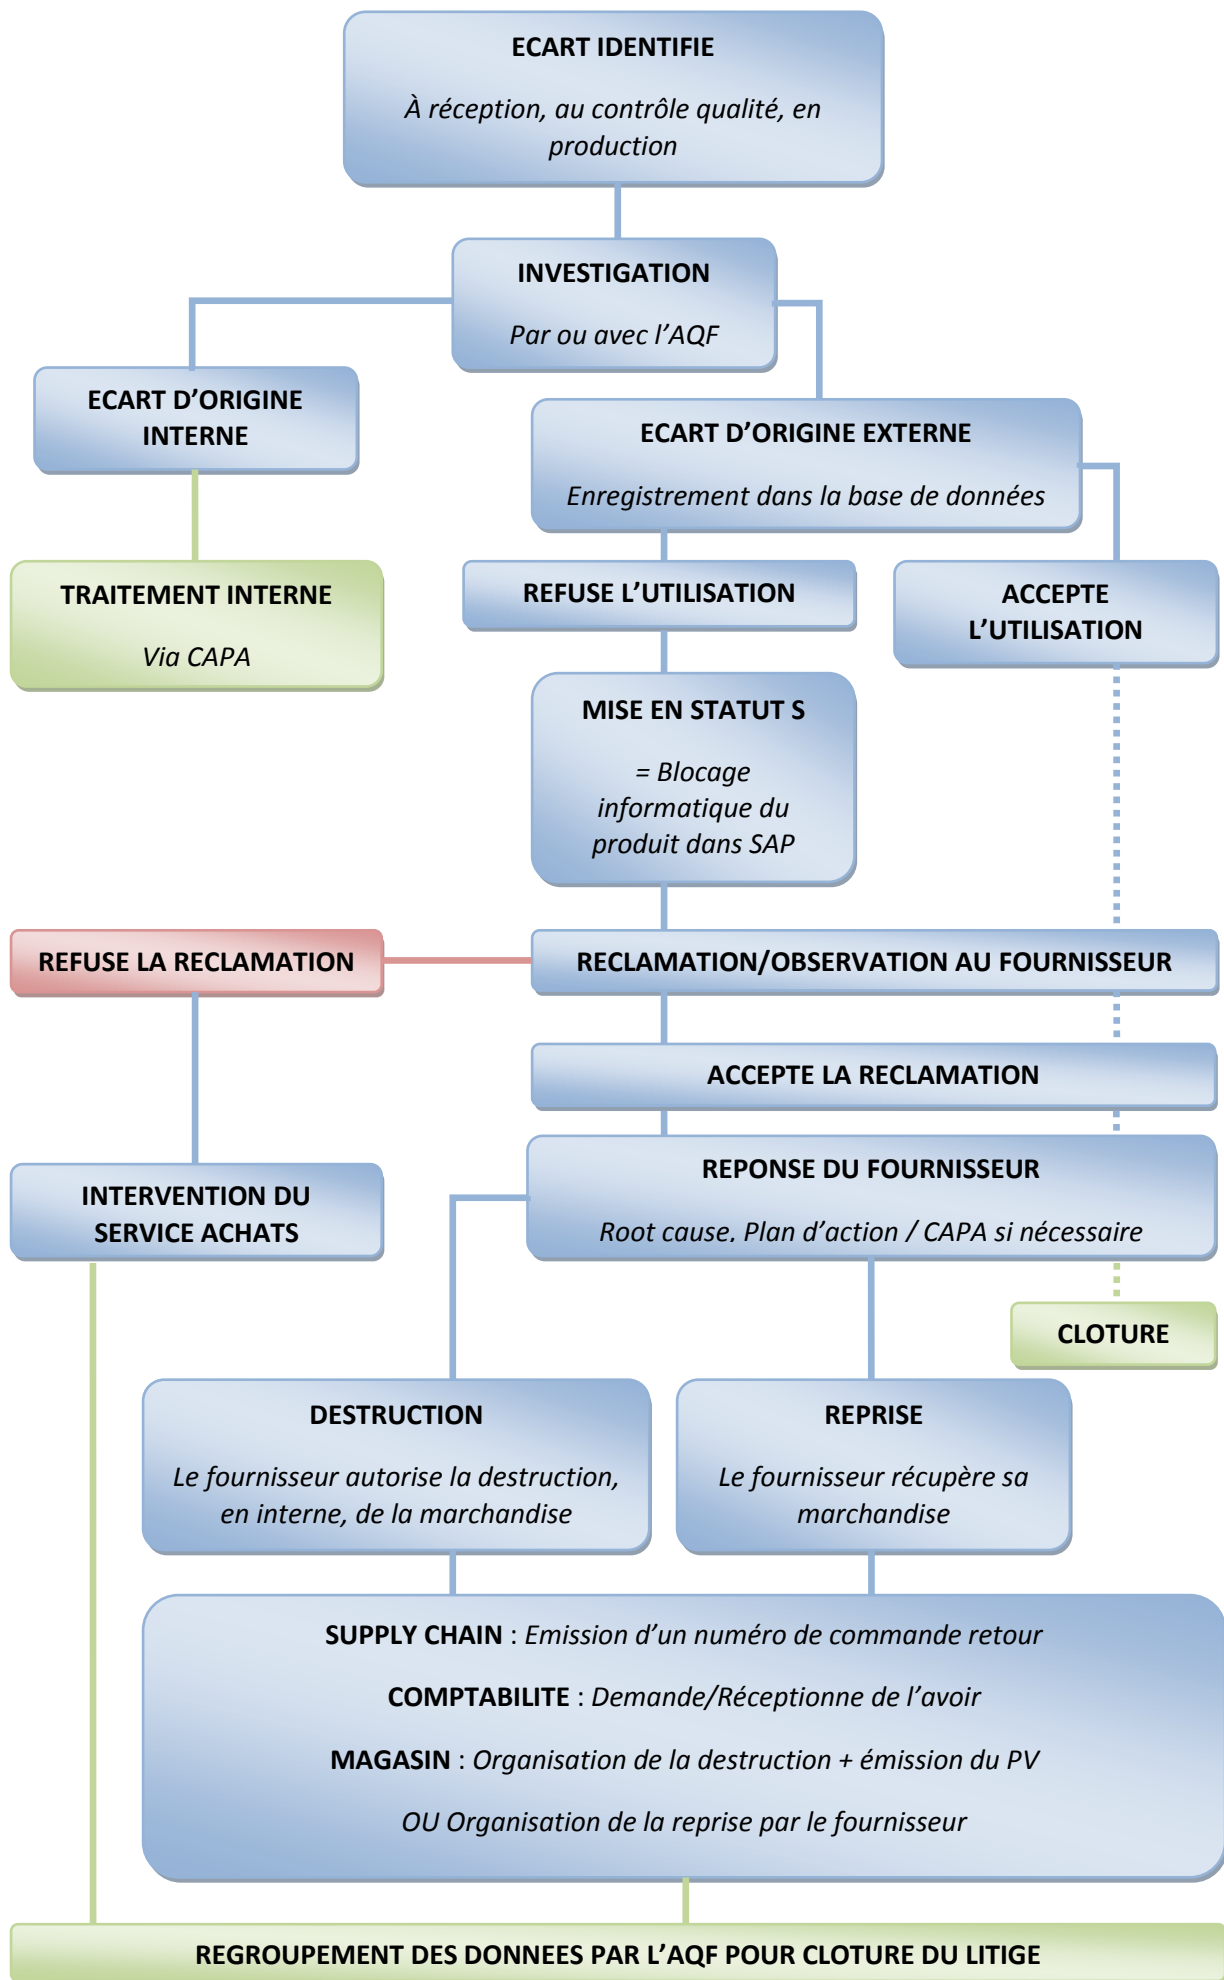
ECART IDENTIFIE

À réception, au contrôle qualité, en production

INVESTIGATION

Par ou avec l'AQF

ECART D'ORIGINE INTERNE

TRAITEMENT INTERNE

Via CAPA

ECART D'ORIGINE EXTERNE

Enregistrement dans la base de données

REFUSE L'UTILISATION

ACCEPTE L'UTILISATION

MISE EN STATUT S

= Blocage informatique du produit dans SAP

REFUSE LA RECLAMATION

RECLAMATION/OBSERVATION AU FOURNISSEUR

ACCEPTE LA RECLAMATION

INTERVENTION DU SERVICE ACHATS

REPONSE DU FOURNISSEUR

Root cause. Plan d'action / CAPA si nécessaire

CLOTURE

DESTRUCTION

Le fournisseur autorise la destruction, en interne, de la marchandise

REPRISE

Le fournisseur récupère sa marchandise

SUPPLY CHAIN : Emission d'un numéro de commande retour

COMPTABILITE : Demande/Réceptionne de l'avoir

MAGASIN : Organisation de la destruction + émission du PV

OU Organisation de la reprise par le fournisseur

REGROUPEMENT DES DONNEES PAR L'AQF POUR CLOTURE DU LITIGE